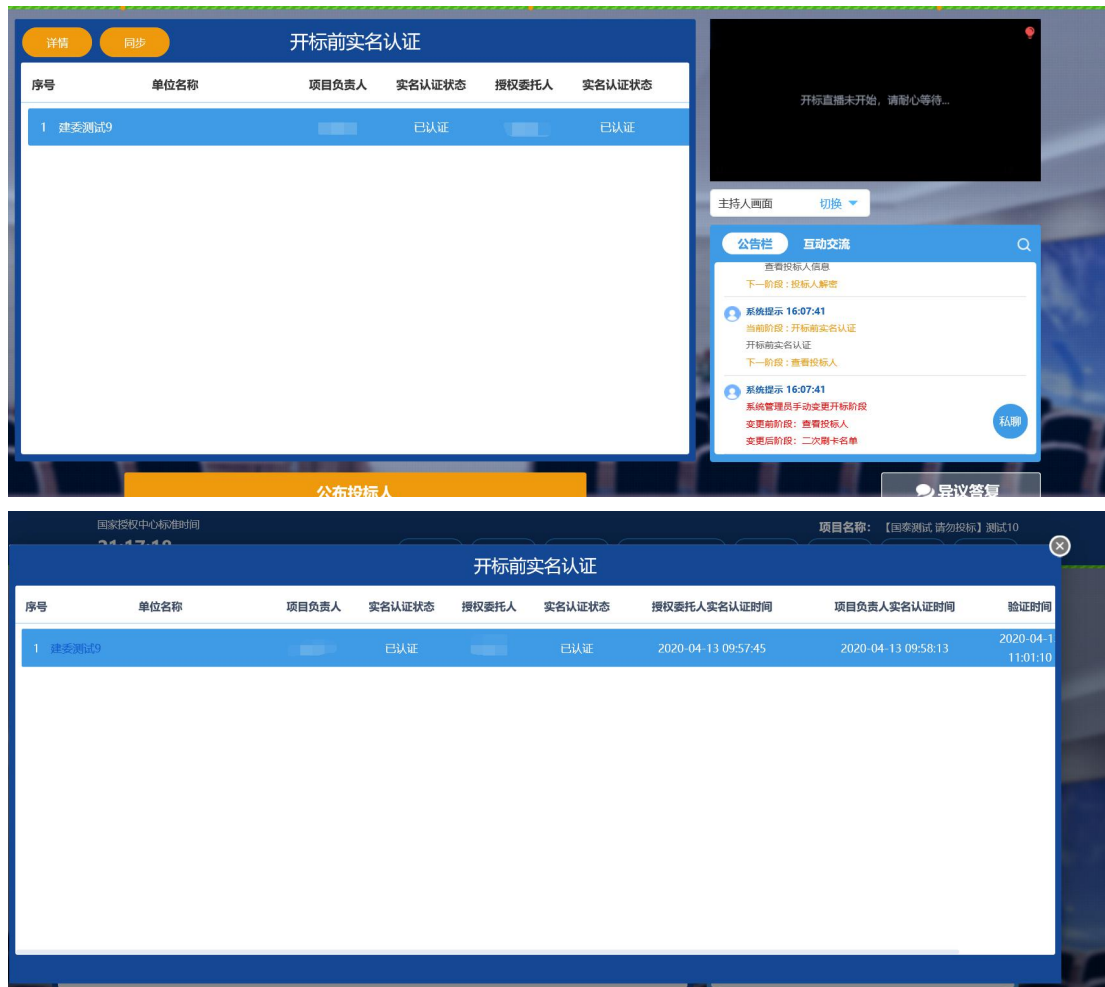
详情 同步

开标前实名认证

| 序号 | 单位名称 | 项目负责人 | 实名认证状态 | 授权委托人 | 实名认证状态 |
|---|---|---|---|---|---|
| 1 | 建委测试9 | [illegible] | 已认证 | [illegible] | 已认证 |

开标直播未开始，请耐心等待...

主持人画面 切换

公告栏 互动交流

查看投标人信息
下一阶段：投标人解密

系统提示 16:07:41
当前阶段：开标前实名认证
开标前实名认证
下一阶段：查看投标人

系统提示 16:07:41
系统管理员手动变更开标阶段
变更前阶段：查看投标人
变更后阶段：二次刷卡名单

私聊

公布投标人

异议答复

国家授权中心标准时间
21:17:10

项目名称: 【国泰测试 请勿投标】测试10

开标前实名认证

| 序号 | 单位名称 | 项目负责人 | 实名认证状态 | 授权委托人 | 实名认证状态 | 授权委托人实名认证时间 | 项目负责人实名认证时间 | 验证时间 |
|---|---|---|---|---|---|---|---|---|
| 1 | 建委测试9 | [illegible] | 已认证 | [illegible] | 已认证 | 2020-04-13 09:57:45 | 2020-04-13 09:58:13 | 2020-04-1 11:01:10 |